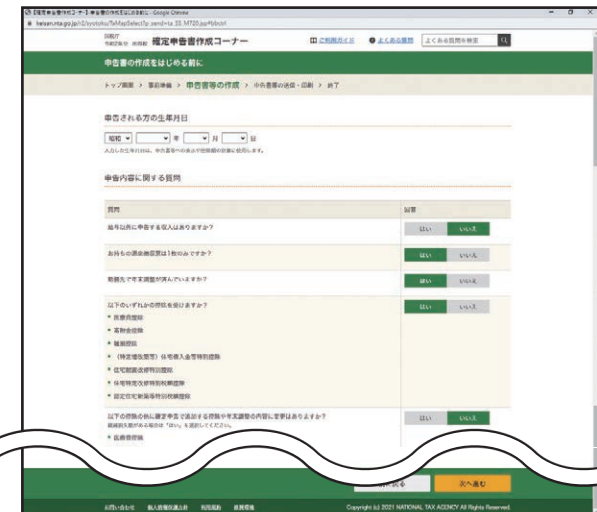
確定申告書等作成コーナー - 申告書の作成をはじめる前に - Google Chrome
keisan.nta.go.jp/r3/syotoku/TaMapSelect?p_send=ts_33_MT20.jsp#bbctrl

国税庁 令和3年分 所得税 確定申告書作成コーナー

ご利用ガイド よくある質問 よくある質問を検索

申告書の作成をはじめる前に

トップ画面 > 事前準備 > 申告書等の作成 > 申告書等の送信・印刷 > 終了

申告される方の生年月日

昭和 年 月 日

入力した生年月日は、申告書等への表示や控除額の計算に使用します。

申告内容に関する質問

| 質問 | 回答 |
|---|---|
| 給与以外に申告する収入はありますか？ | はい いいえ |
| お持ちの源泉徴収票は1枚のみですか？ | はい いいえ |
| 勤務先で年末調整が済んでいますか？ | はい いいえ |
| 以下のいずれかの控除を受けますか？<br>医療費控除<br>寄附金控除<br>雑損控除<br>（特定増改築等）住宅借入金等特別控除<br>住宅耐震改修特別控除<br>住宅特定改修特別税額控除<br>認定住宅新築等特別税額控除 | はい いいえ |
| 以下の控除の他に源泉徴収票で追加する控除や年末調整の内容に変更はありますか？<br>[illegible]<br>医療費控除 | |

前に戻る 次へ進む

お問い合わせ 個人情報保護方針 利用規約 推奨環境

Copyright (c) 2021 NATIONAL TAX AGENCY All Rights Reserved.